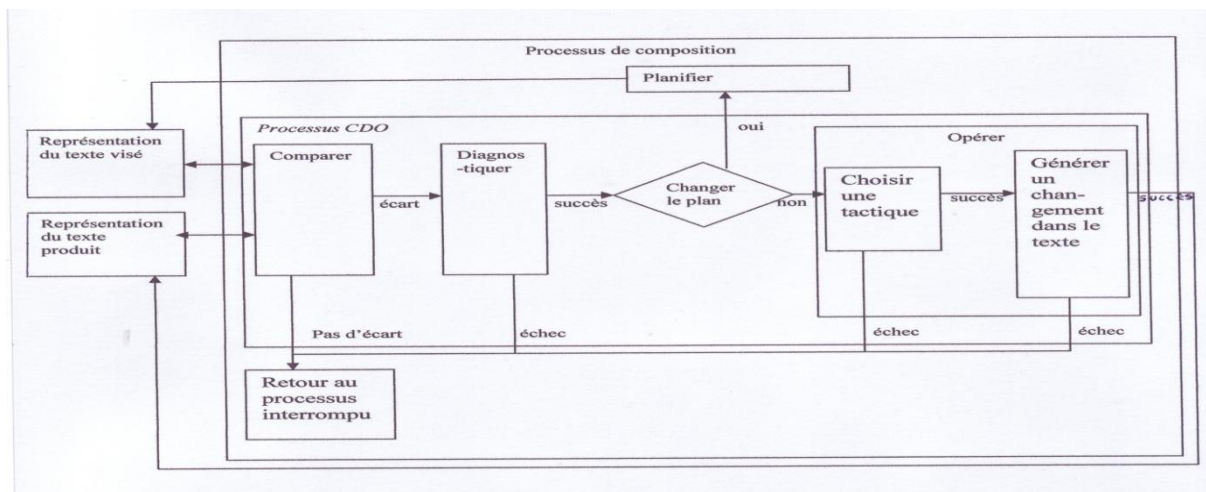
Processus de composition

Planifier

Représentation du texte visé

Représentation du texte produit

Processus CDO

Comparer

écart

Diagnos -tiquer

succès

Changer le plan

oui

non

Opérer

Choisir une tactique

succès

Générer un changement dans le texte

succès

Pas d'écart

échec

échec

échec

Retour au processus interrompu